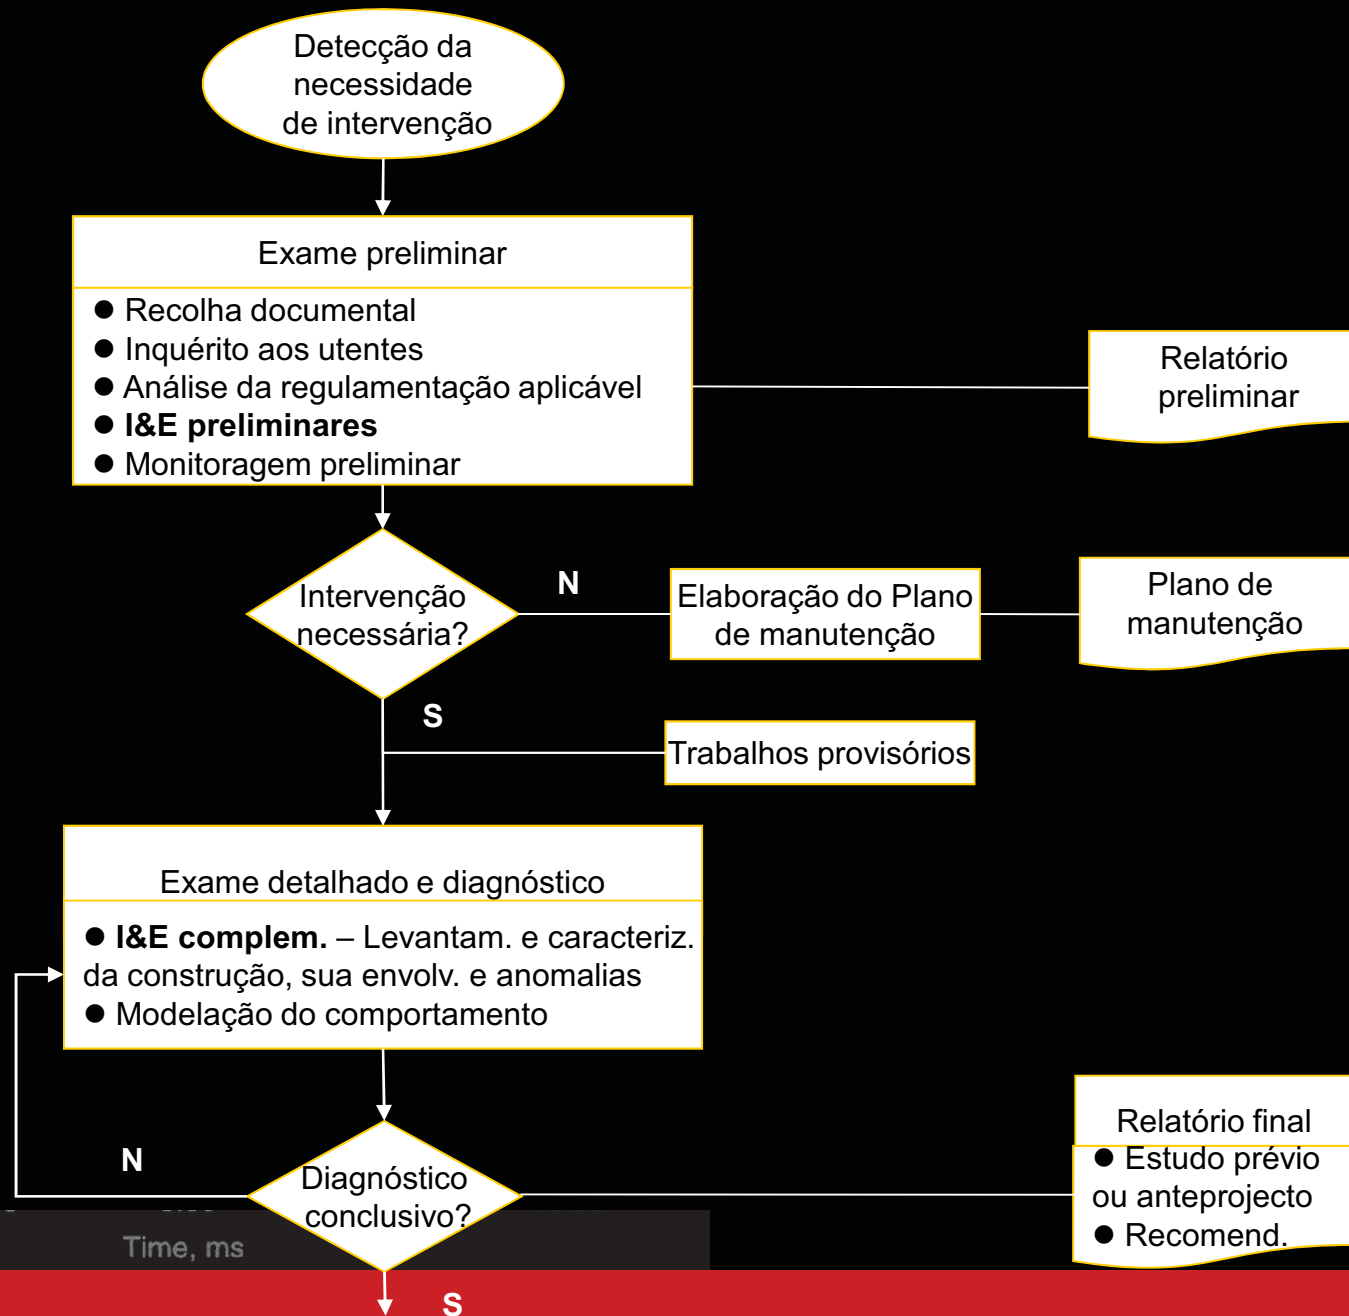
Detecção da necessidade de intervenção

Exame preliminar

● Recolha documental
● Inquérito aos utentes
● Análise da regulamentação aplicável
● **I&E preliminares**
● Monitoragem preliminar

Relatório preliminar

Intervenção necessária?

N

Elaboração do Plano de manutenção

Plano de manutenção

S

Trabalhos provisórios

Exame detalhado e diagnóstico

● **I&E complem.** – Levantam. e caracteriz. da construção, sua envolv. e anomalias
● Modelação do comportamento

N

Diagnóstico conclusivo?

Relatório final
● Estudo prévio ou anteprojecto
● Recomend.

Time, ms

S